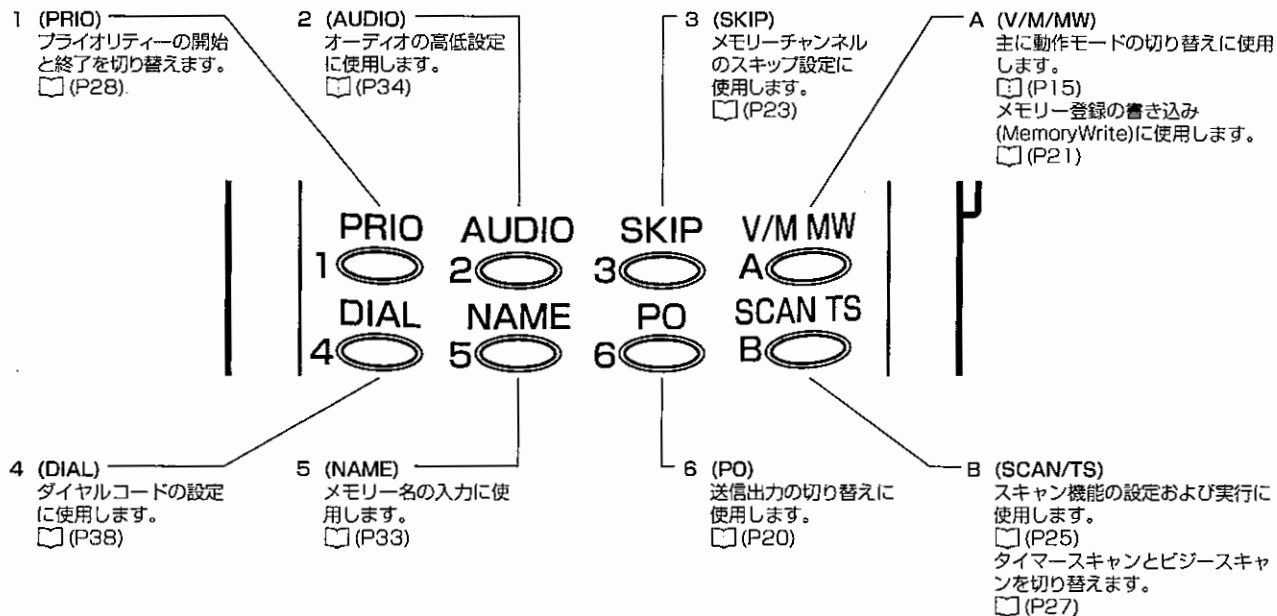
1 (PRIO)
プライオリティーの開始と終了を切り替えます。
(P28)

2 (AUDIO)
オーディオの高低設定に使用します。
(P34)

3 (SKIP)
メモリーチャンネルのスキップ設定に使用します。
(P23)

A (V/M/MW)
主に動作モードの切り替えに使用します。
(P15)
メモリー登録の書き込み(MemoryWrite)に使用します。
(P21)

PRIO
1
AUDIO
2
SKIP
3
V/M MW
A
DIAL
4
NAME
5
PO
6
SCAN TS
B

4 (DIAL)
ダイヤルコードの設定に使用します。
(P38)

5 (NAME)
メモリー名の入力に使用します。
(P33)

6 (PO)
送信出力の切り替えに使用します。
(P20)

B (SCAN/TS)
スキャン機能の設定および実行に使用します。
(P25)
タイマースキャンとビジースキャンを切り替えます。
(P27)